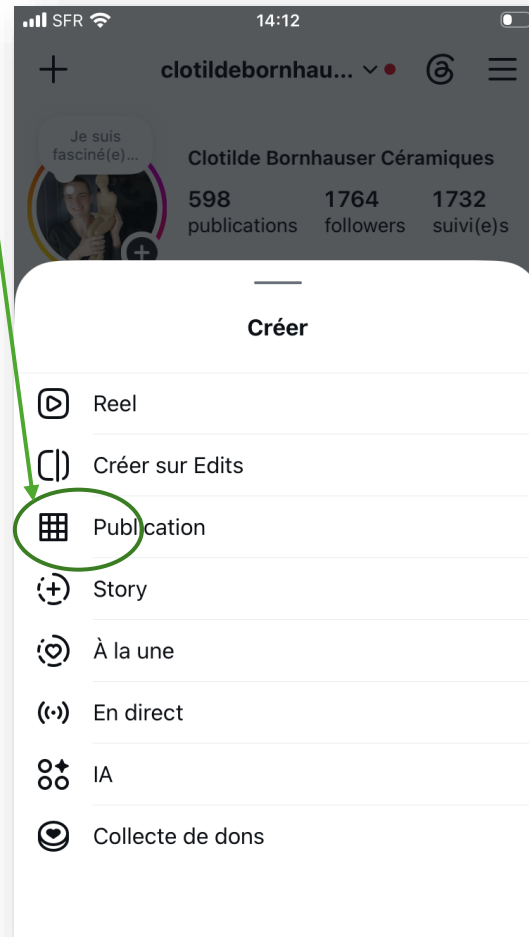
SFR 14:12

clotildebornhau...

Je suis fasciné(e)...

Clotilde Bornhauser Céramiques

598 publications

1764 followers

1732 suivi(e)s

Créer

Reel

Créer sur Edits

Publication

Story

À la une

En direct

IA

Collecte de dons